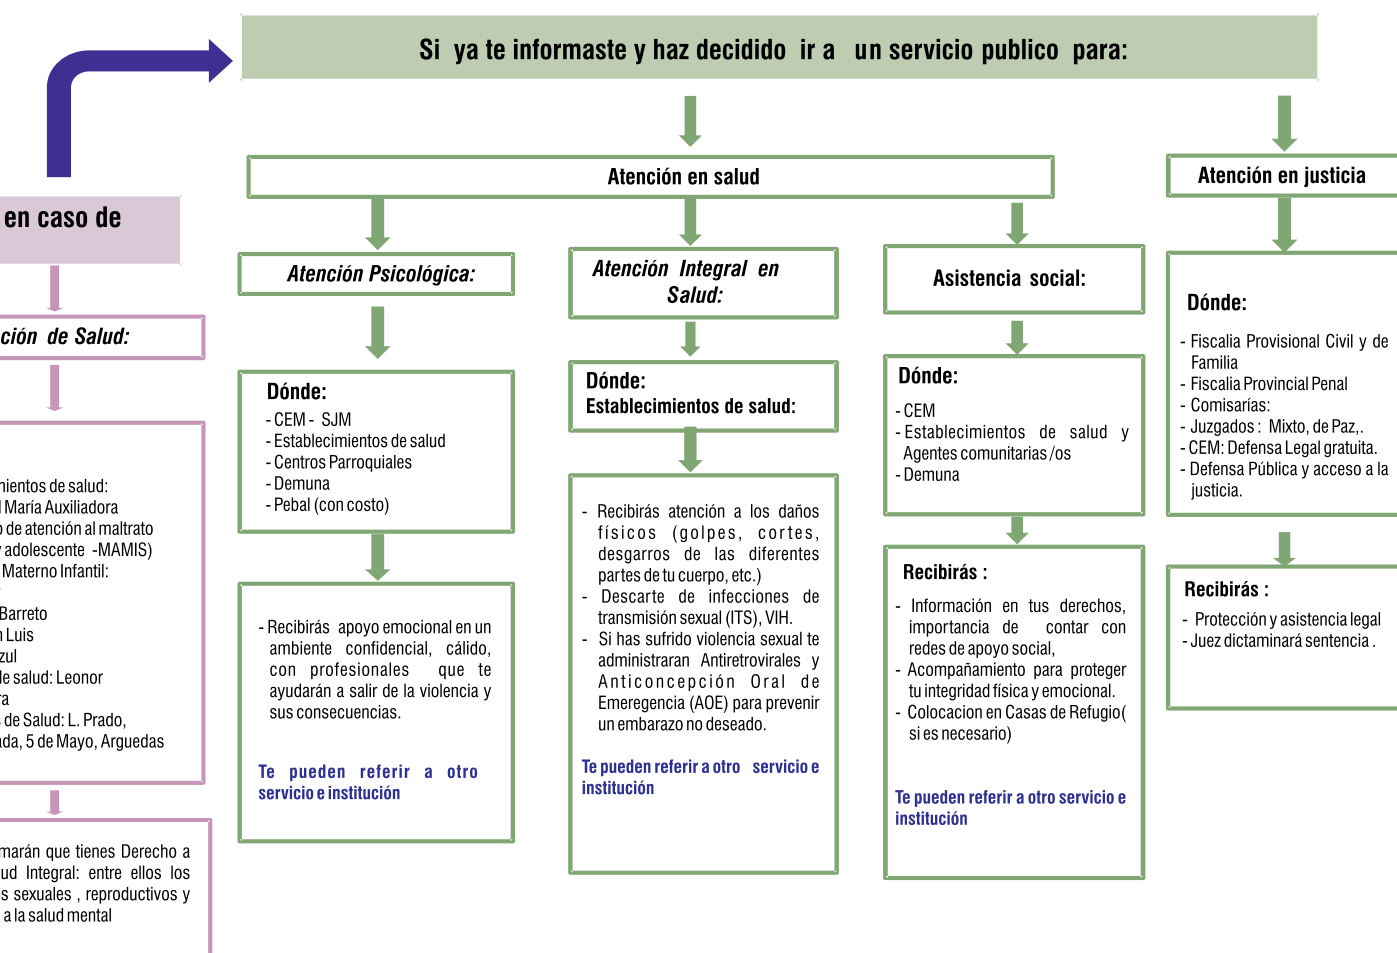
Si ya te informaste y haz decidido ir a un servicio publico para:

en caso de

ción de Salud:

nientos de salud:
María Auxiliadora
de atención al maltrato
adolescente -MAMIS)
Materno Infantil:

Barreto
Luis
zul
le salud: Leonor
a
de Salud: L. Prado,
da, 5 de Mayo, Arguedas

marán que tienes Derecho a
ud Integral: entre ellos los
s sexuales , reproductivos y
a la salud mental

Atención en salud

Atención Psicológica:

Dónde:
- CEM - SJM
- Establecimientos de salud
- Centros Parroquiales
- Demuna
- Pebal (con costo)

- Recibirás apoyo emocional en un ambiente confidencial, cálido, con profesionales que te ayudarán a salir de la violencia y sus consecuencias.

Te pueden referir a otro servicio e institución

Atención Integral en Salud:

Dónde:
Establecimientos de salud:

- Recibirás atención a los daños físicos (golpes, cortes, desgarros de las diferentes partes de tu cuerpo, etc.)
- Descarte de infecciones de transmisión sexual (ITS), VIH.
- Si has sufrido violencia sexual te administraran Antiretrovirales y Anticoncepción Oral de Emeregencia (AOE) para prevenir un embarazo no deseado.

Te pueden referir a otro servicio e institución

Asistencia social:

Dónde:
- CEM
- Establecimientos de salud y Agentes comunitarias /os
- Demuna

Recibirás :
- Información en tus derechos, importancia de contar con redes de apoyo social,
- Acompañamiento para proteger tu integridad física y emocional.
- Colocacion en Casas de Refugio( si es necesario)

Te pueden referir a otro servicio e institución

Atención en justicia

Dónde:
- Fiscalia Provisional Civil y de Familia
- Fiscalia Provincial Penal
- Comisarías:
- Juzgados : Mixto, de Paz,.
- CEM: Defensa Legal gratuita.
- Defensa Pública y acceso a la justicia.

Recibirás :
- Protección y asistencia legal
- Juez dictaminará sentencia .